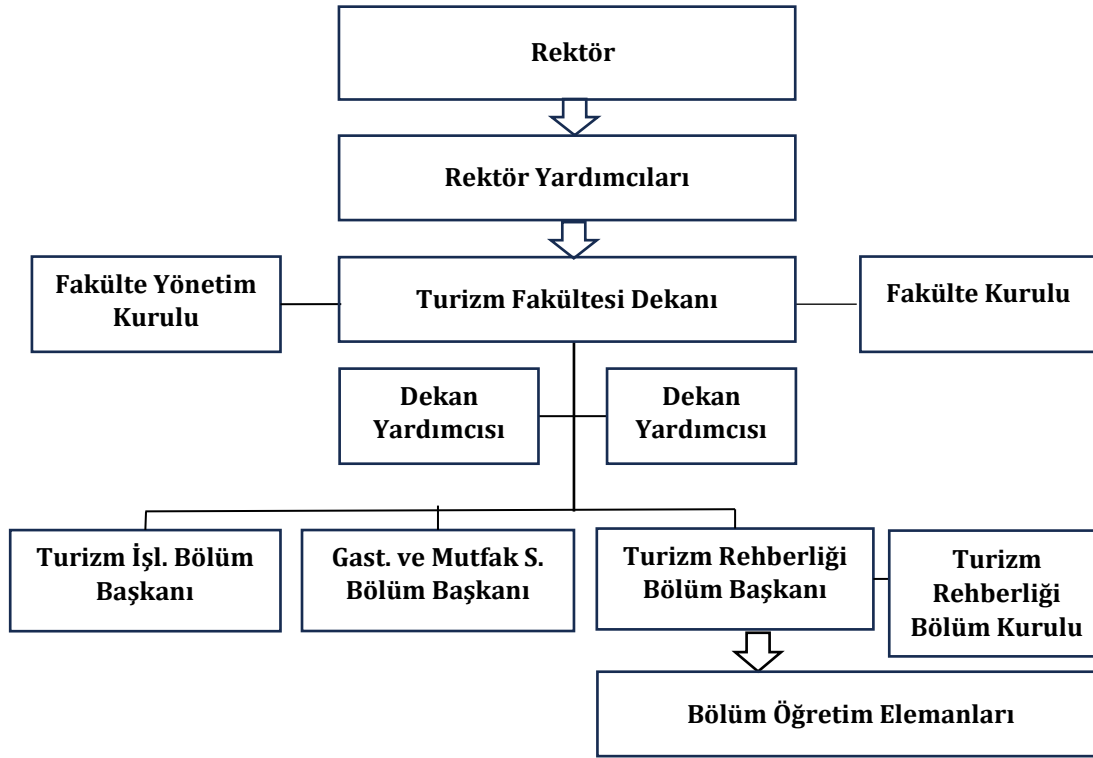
Rektör

Rektör Yardımcıları

Fakülte Yönetim Kurulu

Turizm Fakültesi Dekanı

Fakülte Kurulu

Dekan Yardımcısı

Dekan Yardımcısı

Turizm İşl. Bölüm Başkanı

Gast. ve Mutfak S. Bölüm Başkanı

Turizm Rehberliği Bölüm Başkanı

Turizm Rehberliği Bölüm Kurulu

Bölüm Öğretim Elemanları